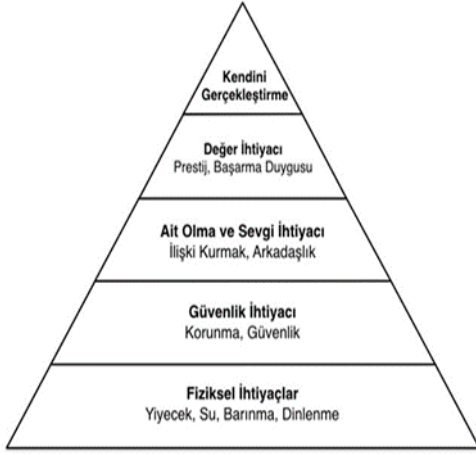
Kendini Gerçekleştirme

Değer İhtiyacı
Prestij, Başarma Duygusu

Ait Olma ve Sevgi İhtiyacı
İlişki Kurmak, Arkadaşlık

Güvenlik İhtiyacı
Korunma, Güvenlik

Fiziksel İhtiyaçlar
Yiyecek, Su, Barınma, Dinlenme